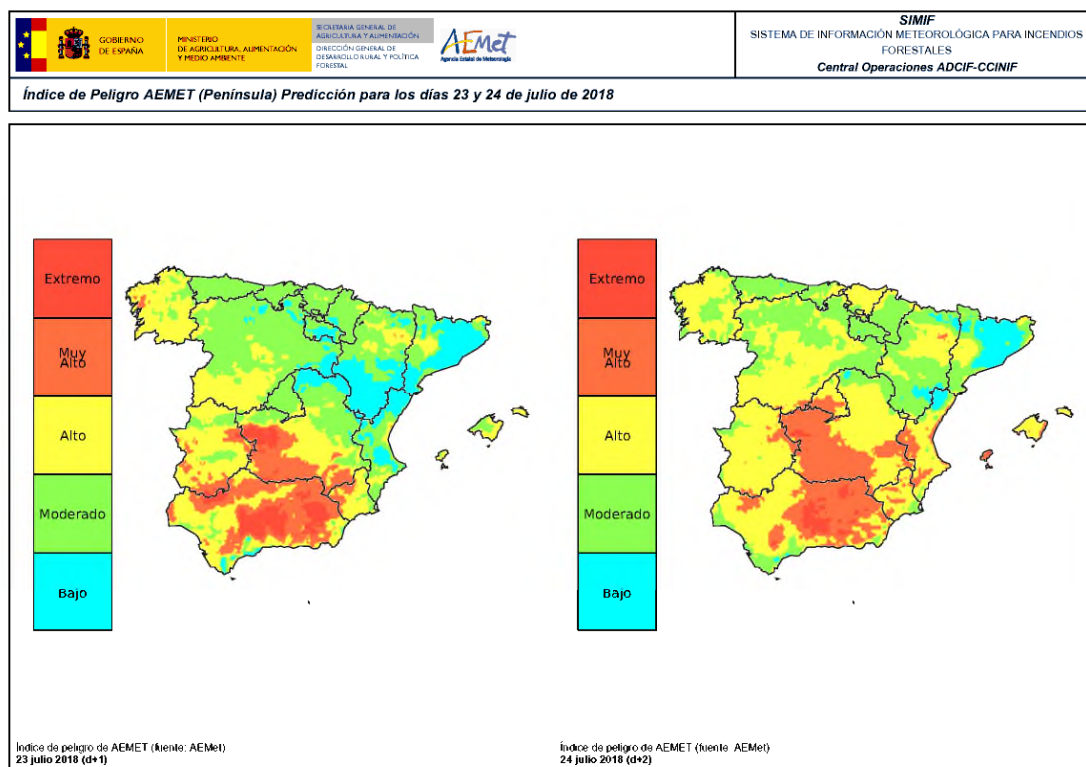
GOBIERNO DE ESPAÑA

MINISTERIO DE AGRICULTURA, ALIMENTACIÓN Y MEDIO AMBIENTE

SECRETARÍA GENERAL DE AGRICULTURA Y ALIMENTACIÓN

DIRECCIÓN GENERAL DE DESARROLLO RURAL Y POLÍTICA FORESTAL

AEMet
Agencia Estatal de Meteorología

SIMIF
SISTEMA DE INFORMACIÓN METEOROLÓGICA PARA INCENDIOS FORESTALES
Central Operaciones ADCIF-CCINIF

Índice de Peligro AEMET (Península) Predicción para los días 23 y 24 de julio de 2018

Extremo
Muy Alto
Alto
Moderado
Bajo

Extremo
Muy Alto
Alto
Moderado
Bajo

Índice de peligro de AEMET (fuente: AEMet)
23 julio 2018 (d+1)

Índice de peligro de AEMET (fuente: AEMet)
24 julio 2018 (d+2)